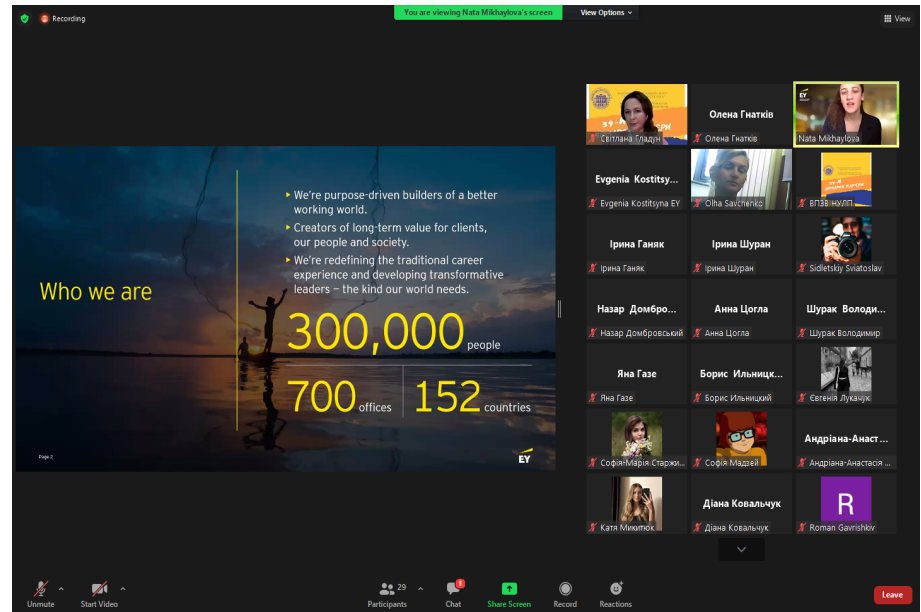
Recording

You are viewing Nata Mikhaylova's screen

View Options

View

Who we are

▸ We're purpose-driven builders of a better working world.
▸ Creators of long-term value for clients, our people and society.
▸ We're redefining the traditional career experience and developing transformative leaders — the kind our world needs.

300,000 people

700 offices

152 countries

Page 2

EY

Світлана Гладун

Олена Гнатків
Олена Гнатків

Nata Mikhaylova

Evgenia Kostitsy...
Evgenia Kostitsyna EY

Olha Savchenko

ВПЗВ НУЛП

Ірина Ганяк
Ірина Ганяк

Ірина Шуран
Ірина Шуран

Sidletskiy Sviatoslav

Назар Домбро...
Назар Домбровський

Анна Цогла
Анна Цогла

Шурак Володи...
Шурак Володимир

Яна Газе
Яна Газе

Борис Ильницк...
Борис Ильницький

Євгенія Лукачук

Софія-Марія Старжи...

Софія Мадзей

Андріана-Анаст...
Андріана-Анастасія

Катя Микитюк

Діана Ковальчук
Діана Ковальчук

R
Roman Gavrishov

Unmute

Start Video

29
Participants

1
Chat

Share Screen

Record

Reactions

Leave